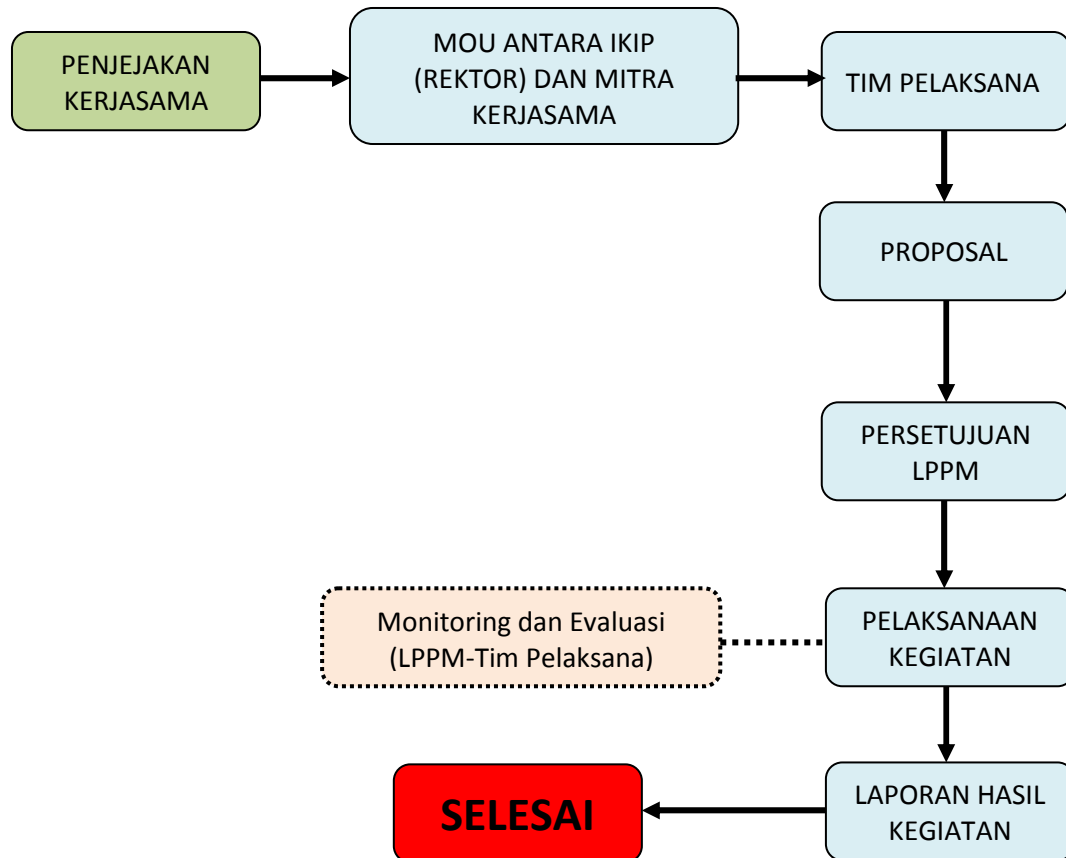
PENJEJAKAN KERJASAMA

MOU ANTARA IKIP (REKTOR) DAN MITRA KERJASAMA

TIM PELAKSANA

PROPOSAL

PERSETUJUAN LPPM

Monitoring dan Evaluasi (LPPM-Tim Pelaksana)

PELAKSANAAN KEGIATAN

SELESAI

LAPORAN HASIL KEGIATAN